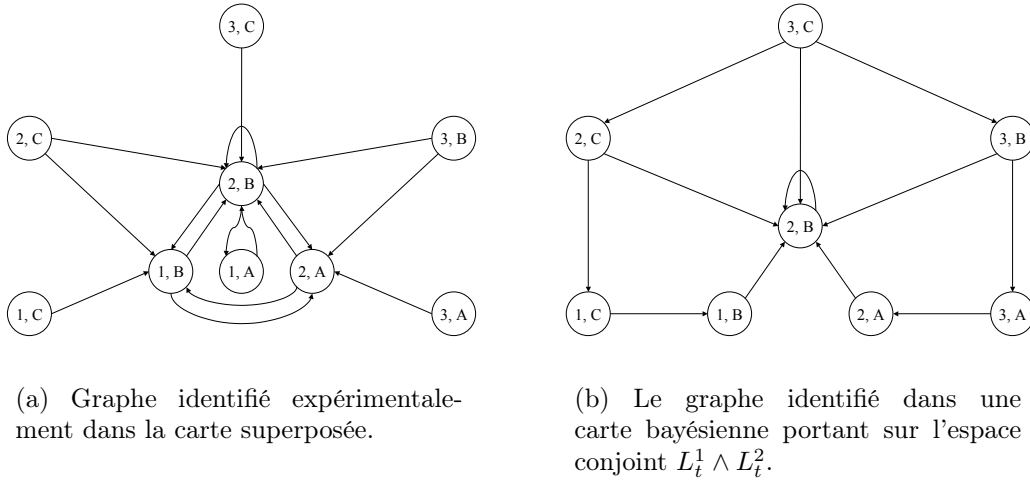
3, C

2, C

3, B

2, B

1, B

1, A

2, A

1, C

3, A

3, C

2, C

3, B

2, B

1, C

1, B

2, A

3, A

(a) Graphe identifié expérimentalement dans la carte superposée.

(b) Le graphe identifié dans une carte bayésienne portant sur l'espace conjoint $L_t^1 \wedge L_t^2$.